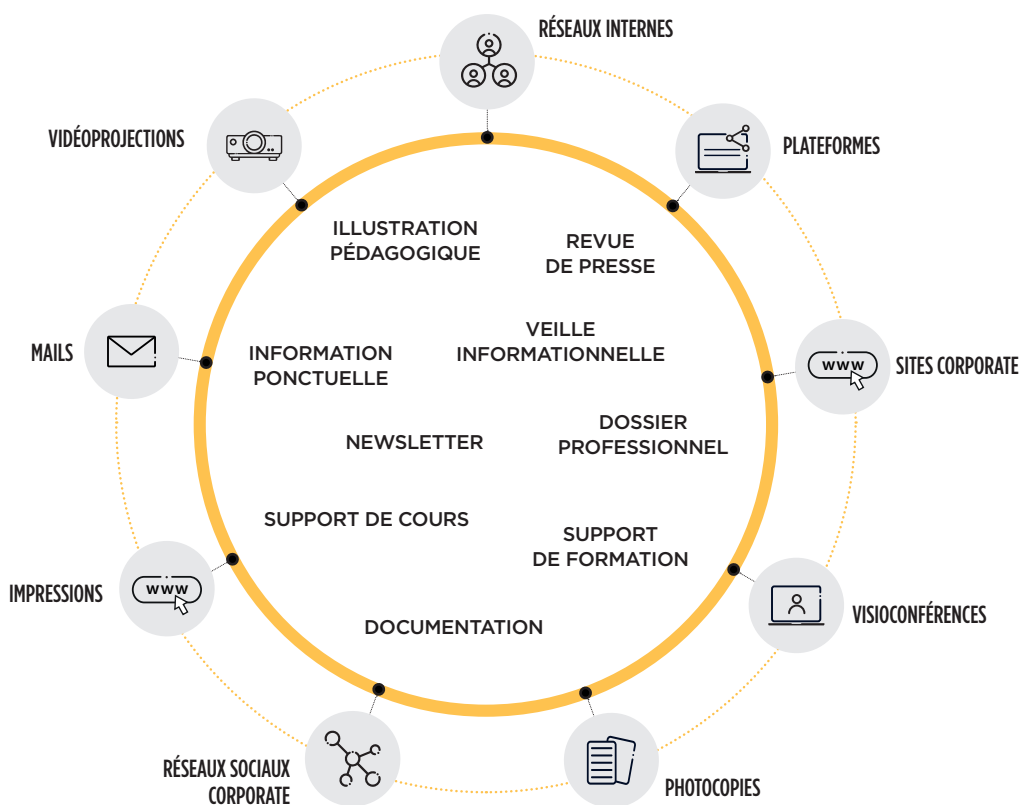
RÉSEAUX INTERNES

PLATEFORMES

SITES CORPORATE

VISIOCONFÉRENCES

PHOTOCOPIES

RÉSEAUX SOCIAUX CORPORATE

IMPRESSIONS

MAILS

VIDÉOPROJECTIONS

www

www

ILLUSTRATION PÉDAGOGIQUE

REVUE DE PRESSE

VEILLE INFORMATIONNELLE

INFORMATION PONCTUELLE

DOSSIER PROFESSIONNEL

NEWSLETTER

SUPPORT DE COURS

SUPPORT DE FORMATION

DOCUMENTATION